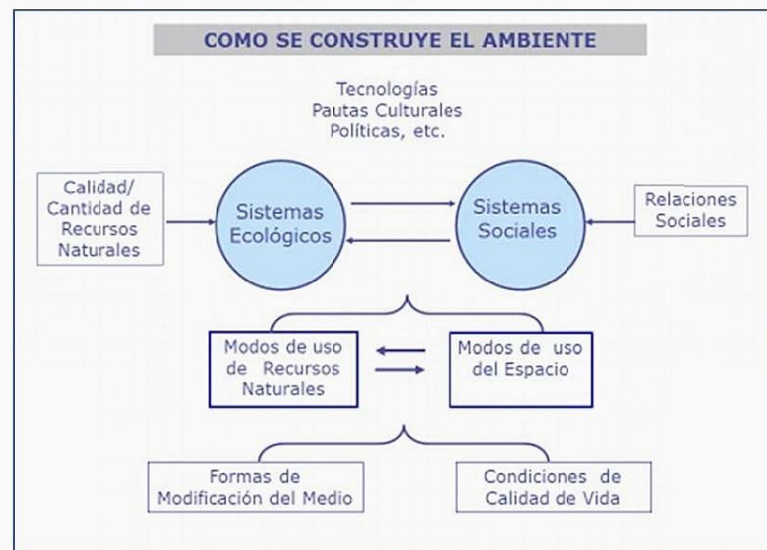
COMO SE CONSTRUYE EL AMBIENTE

Tecnologías
Pautas Culturales
Políticas, etc.

Calidad/
Cantidad de
Recursos
Naturales

Sistemas
Ecológicos

Sistemas
Sociales

Relaciones
Sociales

Modos de uso
de Recursos
Naturales

Modos de uso
del Espacio

Formas de
Modificación del Medio

Condiciones de
Calidad de Vida